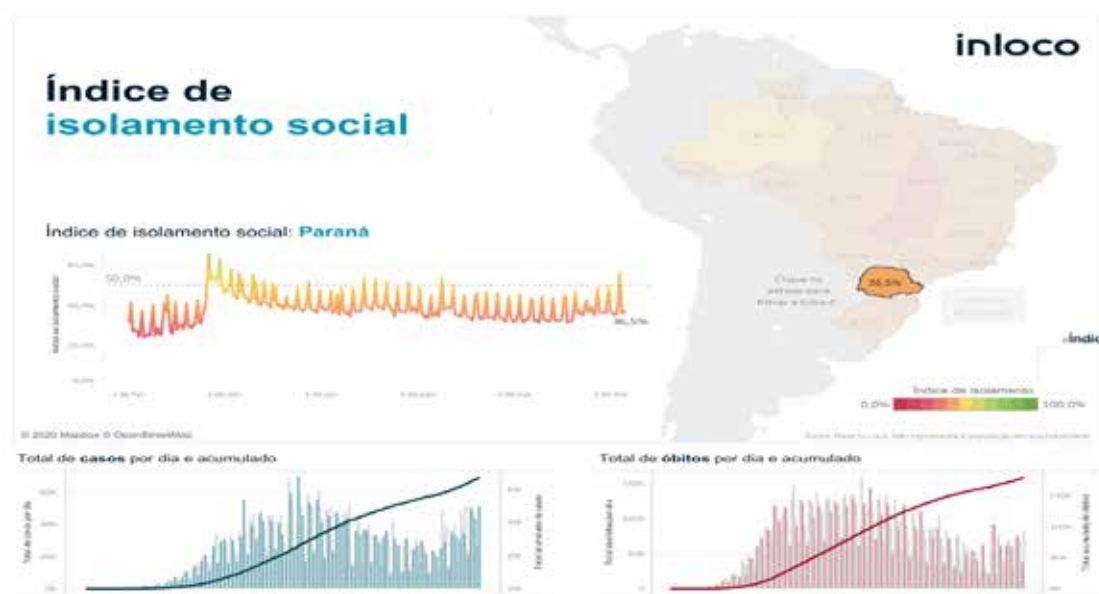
inloco

Índice de isolamento social

Índice de isolamento social: Paraná

50,0%

36,5%

36,5%

Clique no estado para filtrar o Brasil

Índice

Índice de isolamento

0,0%

100,0%

© 2020 Mapbox © OpenStreetMap

Total de casos por dia e acumulado

Total de óbitos por dia e acumulado